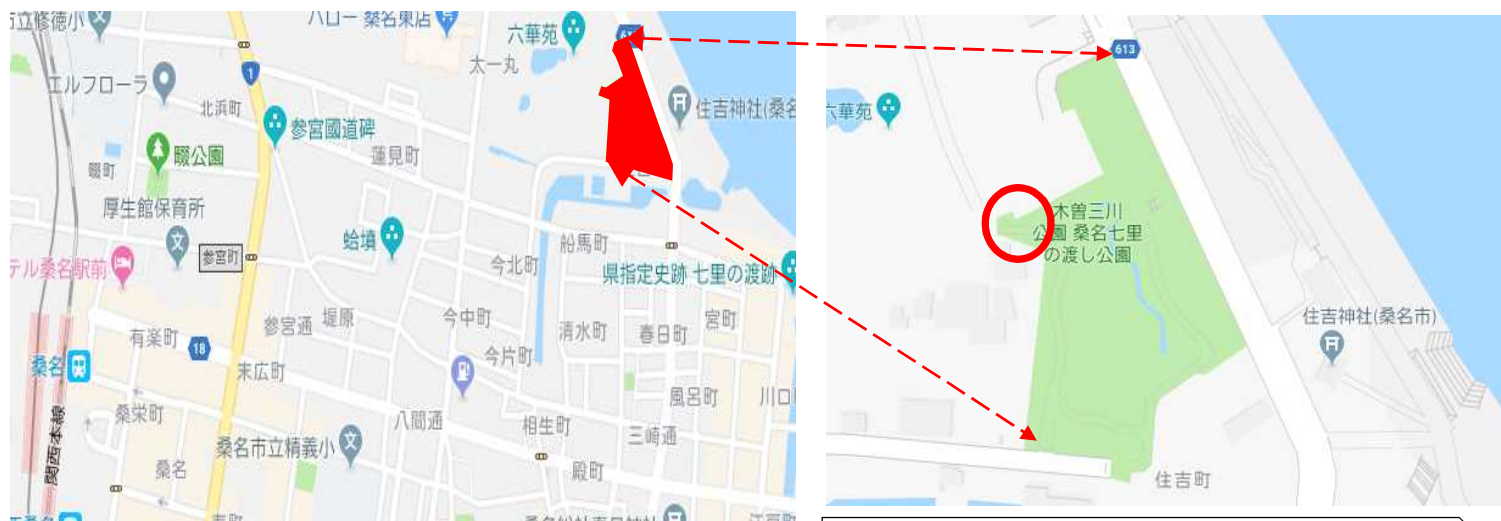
立修徳小
ハロー 桑名東店
六華苑
613
太一丸
エルフローラ
1
北浜町
住吉神社(桑名
参宮國道碑
蓮見町
九華公園
殿町
厚生館保育所
蛤墳
参宮町
テル桑名駅前
船馬町
今北町
県指定史跡 七里の渡跡
堤原
参宮通
今中町
清水町
春日町
宮町
有楽町
18
今片町
桑名
末広町
風呂町
川口
桑栄町
八間通
相生町
関西本線
桑名市立精義小
三崎通
桑名
殿町
613
六華苑
木曽三川公園 桑名七里の渡し公園
住吉神社(桑名市)
住吉町